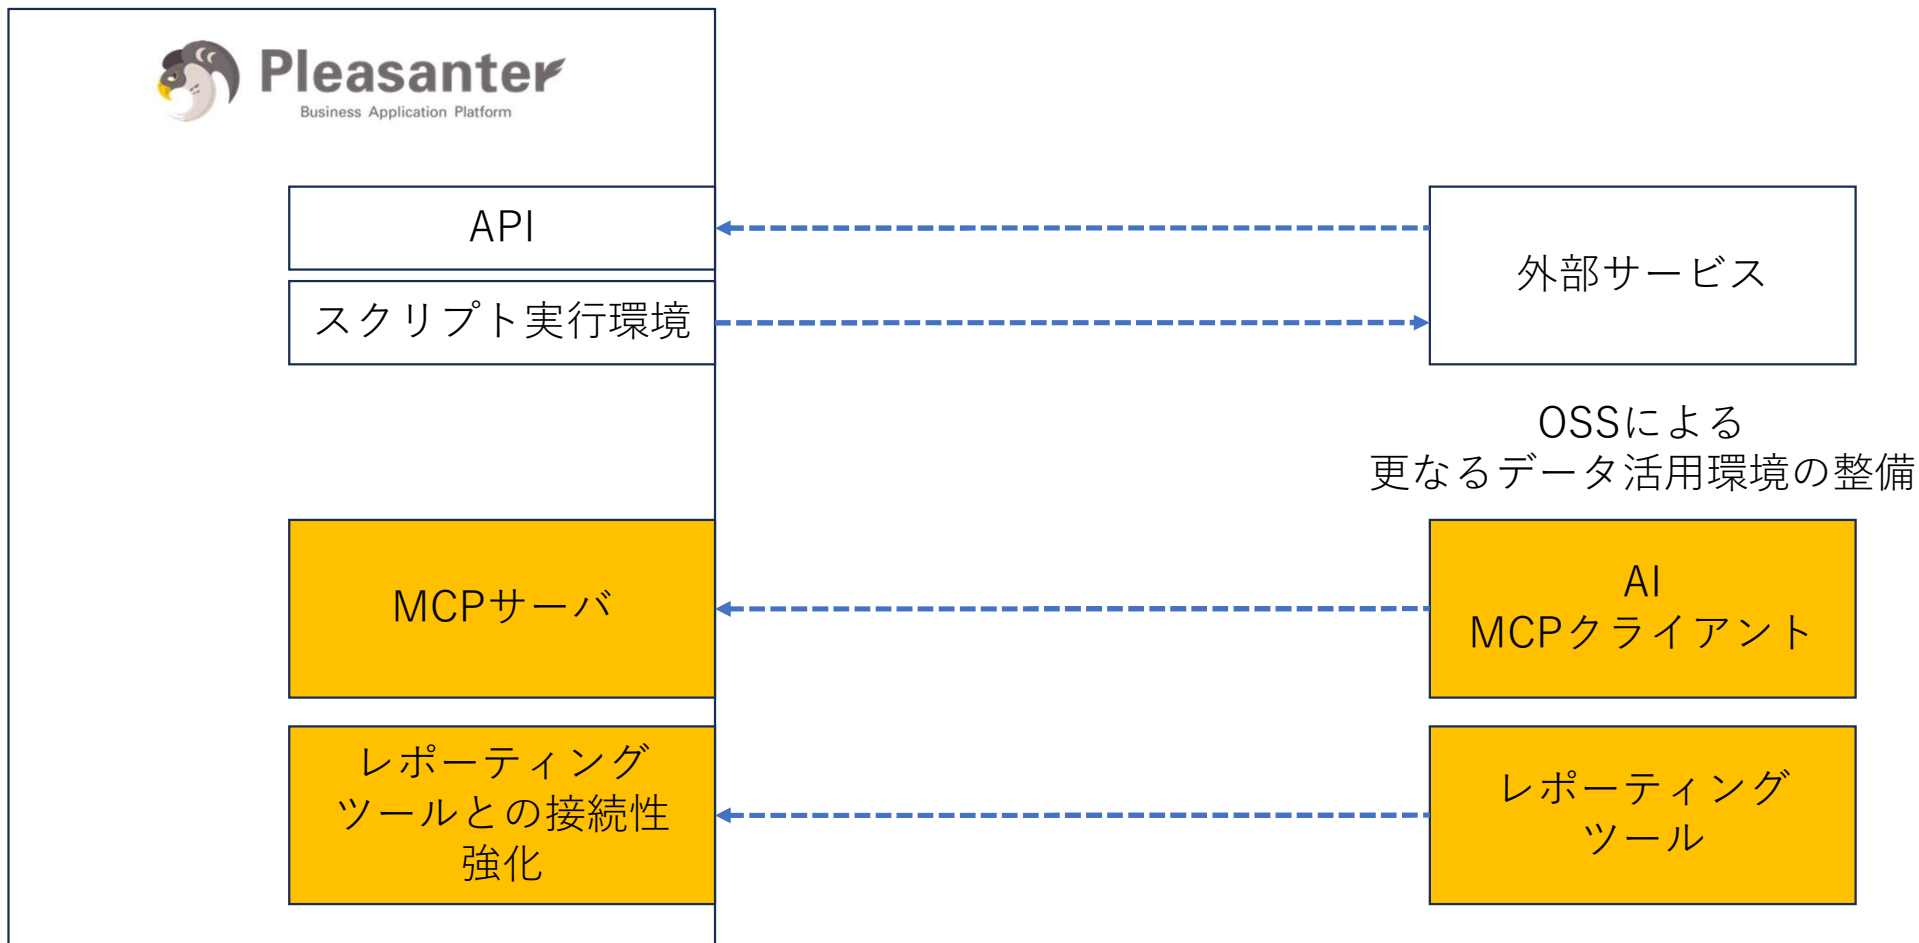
Pleasanter
Business Application Platform

API

スクリプト実行環境

外部サービス

OSSによる
更なるデータ活用環境の整備

MCPサーバ

AI
MCPクライアント

レポーティング
ツールとの接続性
強化

レポーティング
ツール